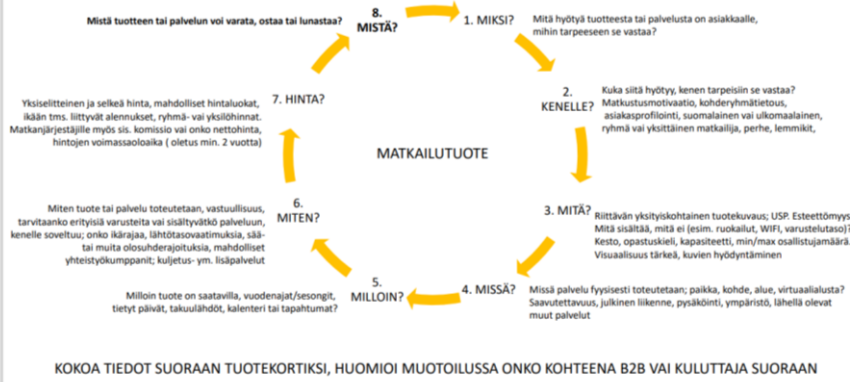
8. MISTÄ?

Mistä tuotteen tai palvelun voi varata, ostaa tai lunastaa?

1. MIKSI?

Mitä hyötyä tuotteesta tai palvelusta on asiakkaalle, mihin tarpeeseen se vastaa?

2. KENELLE?

Kuka siitä hyötyy, kenen tarpeisiin se vastaa? Matkustusmotivaatio, kohderyhmätietous, asiakasprofilointi, suomalainen vai ulkomaalainen, ryhmä vai yksittäinen matkailija, perhe, lemmikit,

3. MITÄ?

Riittävän yksityiskohtainen tuotekuvaus; USP. Esteettömyys Mitä sisältää, mitä ei (esim. ruokailut, WIFI, varustelutaso)? Kesto, opastuskieli, kapasiteetti, min/max osallistujamäärä Visuaalisuus tärkeä, kuvien hyödyntäminen

4. MISSÄ?

Missä palvelu fyysisesti toteutetaan; paikka, kohde, alue, virtuaalialusta? Saavutettavuus, julkinen liikenne, pysäköinti, ympäristö, lähellä olevat muut palvelut

5. MILLOIN?

Milloin tuote on saatavilla, vuodenajat/sesongit, tietyt päivät, takuulähdöt, kalenteri tai tapahtumat?

6. MITEN?

Miten tuote tai palvelu toteutetaan, vastuullisuus, tarvitaanko erityisiä varusteita vai sisältyvätkö palveluun, kenelle soveltuu; onko ikäraja, lähtötasovaatimuksia, sää- tai muita olosuhderajoituksia, mahdolliset yhteistyökumppanit; kuljetus- ym. lisäpalvelut

7. HINTA?

Yksiselitteinen ja selkeä hinta, mahdolliset hintaluokat, ikään tms. liittyvät alennukset, ryhmä- vai yksilöhinnat. Matkanjärjestäjille myös sis. komissio vai onko nettohinta, hintojen voimassaoloaika ( oletus min. 2 vuotta)

MATKAILUTUOTE

KOKOA TIEDOT SUORAAN TUOTEKORTIKSI, HUOMIOI MUOTOILUSSA ONKO KOHTEENA B2B VAI KULUTTAJA SUORAAN